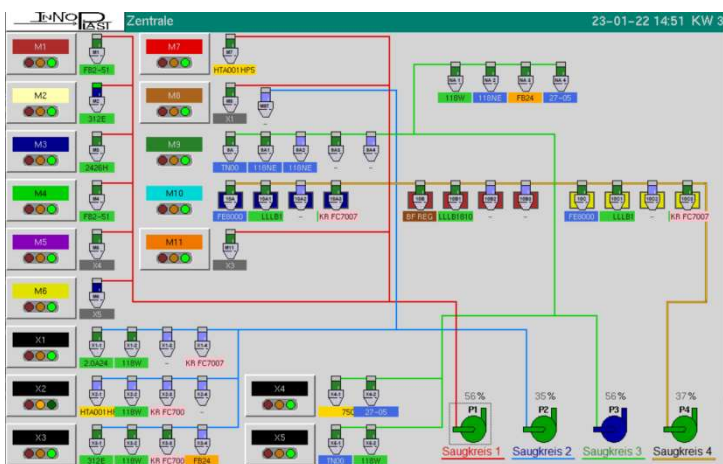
INNOPLAST Zentrale 23-01-22 14:51 KW 3

M1
FB2-51
M2
312E
M3
2426H
M4
FB2-51
M5
X4
M6
X5
M7
HTA001HP5
M8
X1
M9
TN00
118E
118NE
M10
FE8000
LLLB1
~
KR FC7007
M11
X3

118W
118NE
FB24
27-05

BF REG
LLLB1610

FE8000
LLLB1
~
KR FC7007

X1
2.0A24
118W
~
KR FC7007
X2
HTA001H
118W
KR FC700
~
X3
312E
118W
KR FC700
FB24
X4
750
27-05
X5
TN00
118W

56 %
P1
Saugkreis 1
35 %
P2
Saugkreis 2
56 %
P3
Saugkreis 3
37 %
P4
Saugkreis 4